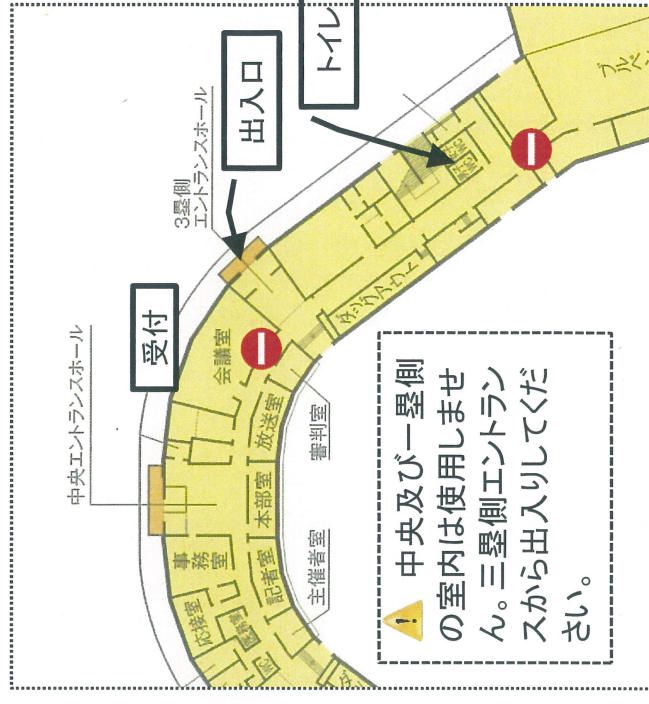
トイレ

出入口

3塁側
エントランスホール

受付

中央エントランスホール

会議室

放送室

審判室

本部室

事務室

記者室

主催者室

応接室

医務室

ダッグアウト

ブルペン

中央及び一塁側の室内は使用しません。三塁側エントランスから出入りしてください。